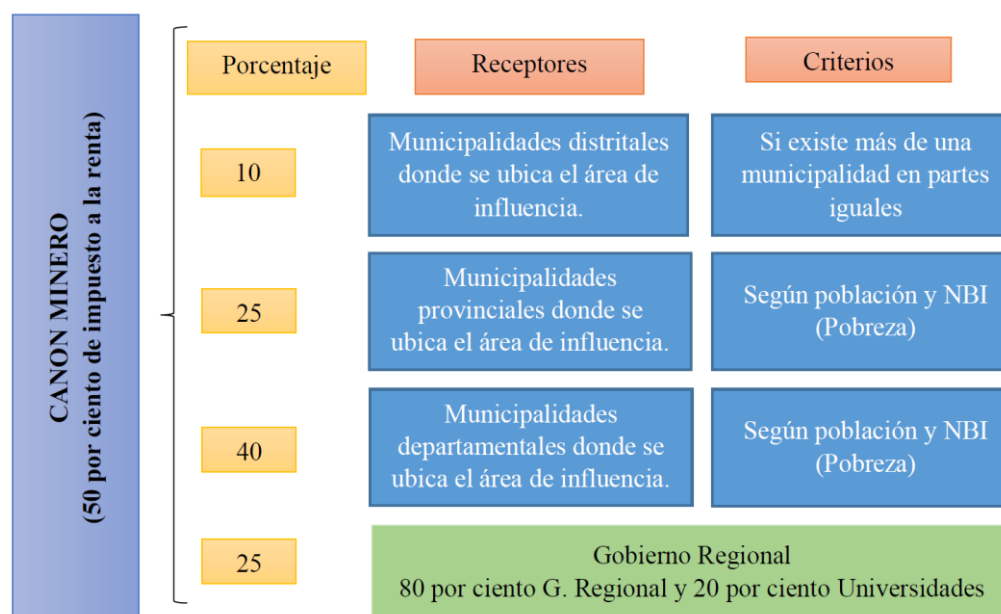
CANON MINERO
(50 por ciento de impuesto a la renta)

| Porcentaje | Receptores | Criterios |
|---|---|---|
| 10 | Municipalidades distritales donde se ubica el área de influencia. | Si existe más de una municipalidad en partes iguales |
| 25 | Municipalidades provinciales donde se ubica el área de influencia. | Según población y NBI (Pobreza) |
| 40 | Municipalidades departamentales donde se ubica el área de influencia. | Según población y NBI (Pobreza) |
| 25 | Gobierno Regional 80 por ciento G. Regional y 20 por ciento Universidades | |